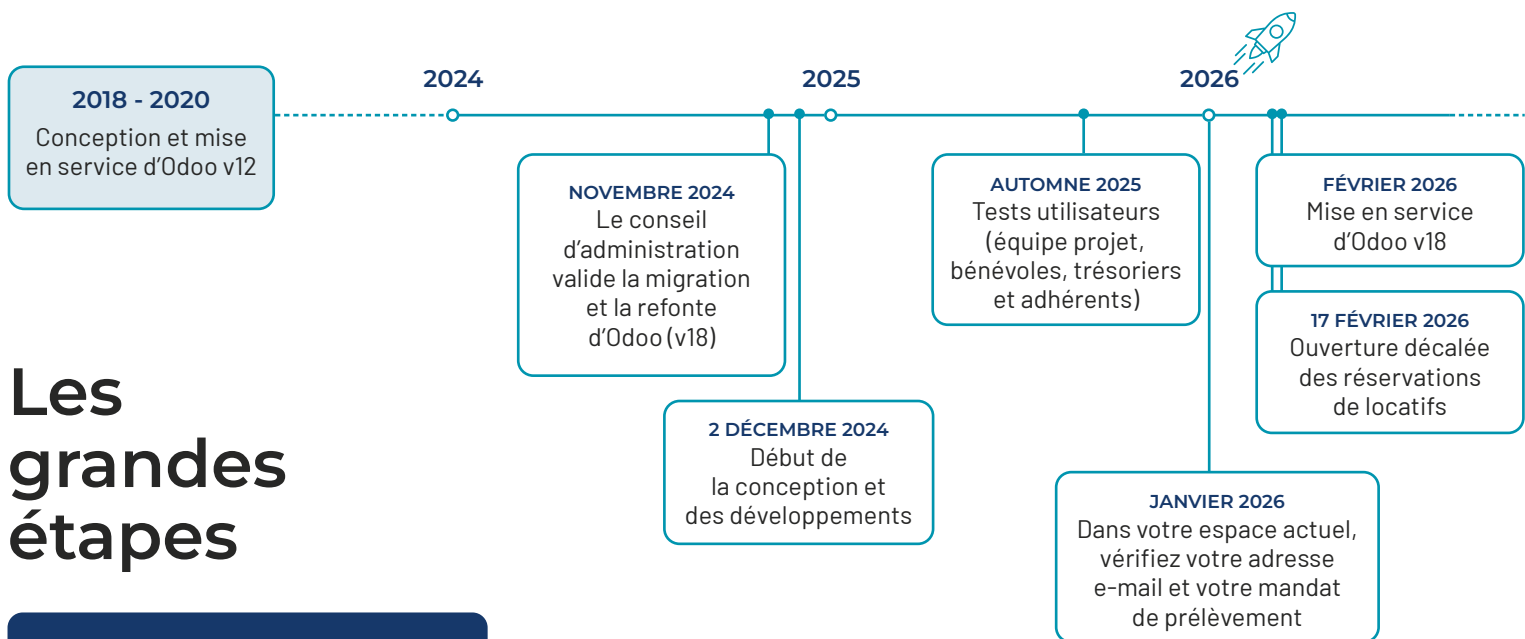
2018 - 2020
Conception et mise en service d'Odoo v12

2024

2025

2026

NOVEMBRE 2024
Le conseil d'administration valide la migration et la refonte d'Odoo (v18)

2 DÉCEMBRE 2024
Début de la conception et des développements

AUTOMNE 2025
Tests utilisateurs (équipe projet, bénévoles, trésoriers et adhérents)

JANVIER 2026
Dans votre espace actuel, vérifiez votre adresse e-mail et votre mandat de prélèvement

FÉVRIER 2026
Mise en service d'Odoo v18

17 FÉVRIER 2026
Ouverture décalée des réservations de locatifs

Les grandes étapes